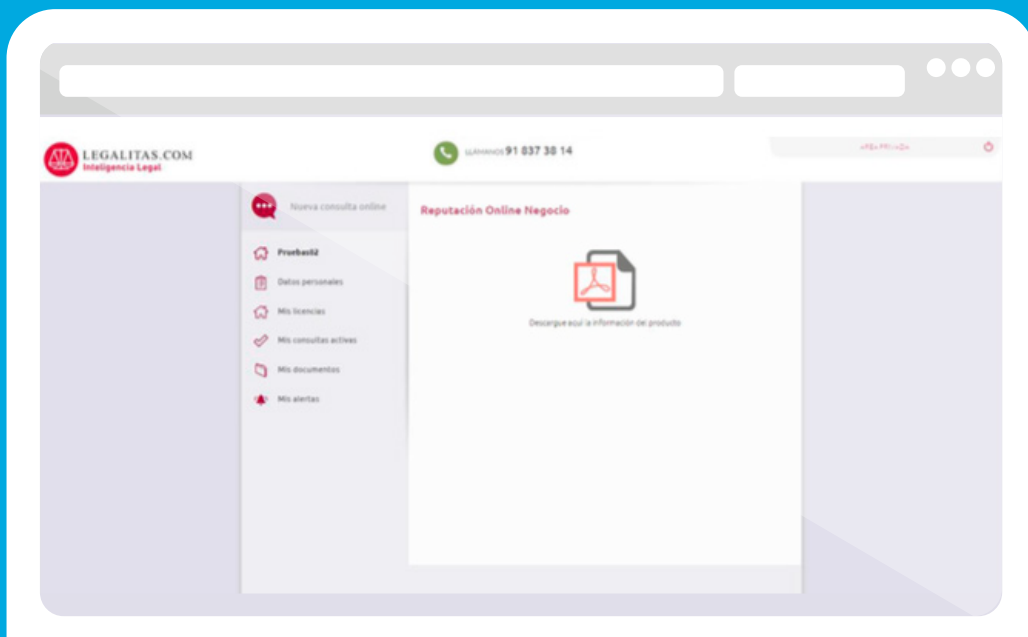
LEGALITAS.COM
Inteligencia Legal

LLÁMANOS 91 037 38 14

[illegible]

Nueva consulta online

Prueba62
Datos personales
Mis licencias
Mis consultas activas
Mis documentos
Mis alertas

Reputación Online Negocio

Descargue aquí la información del producto